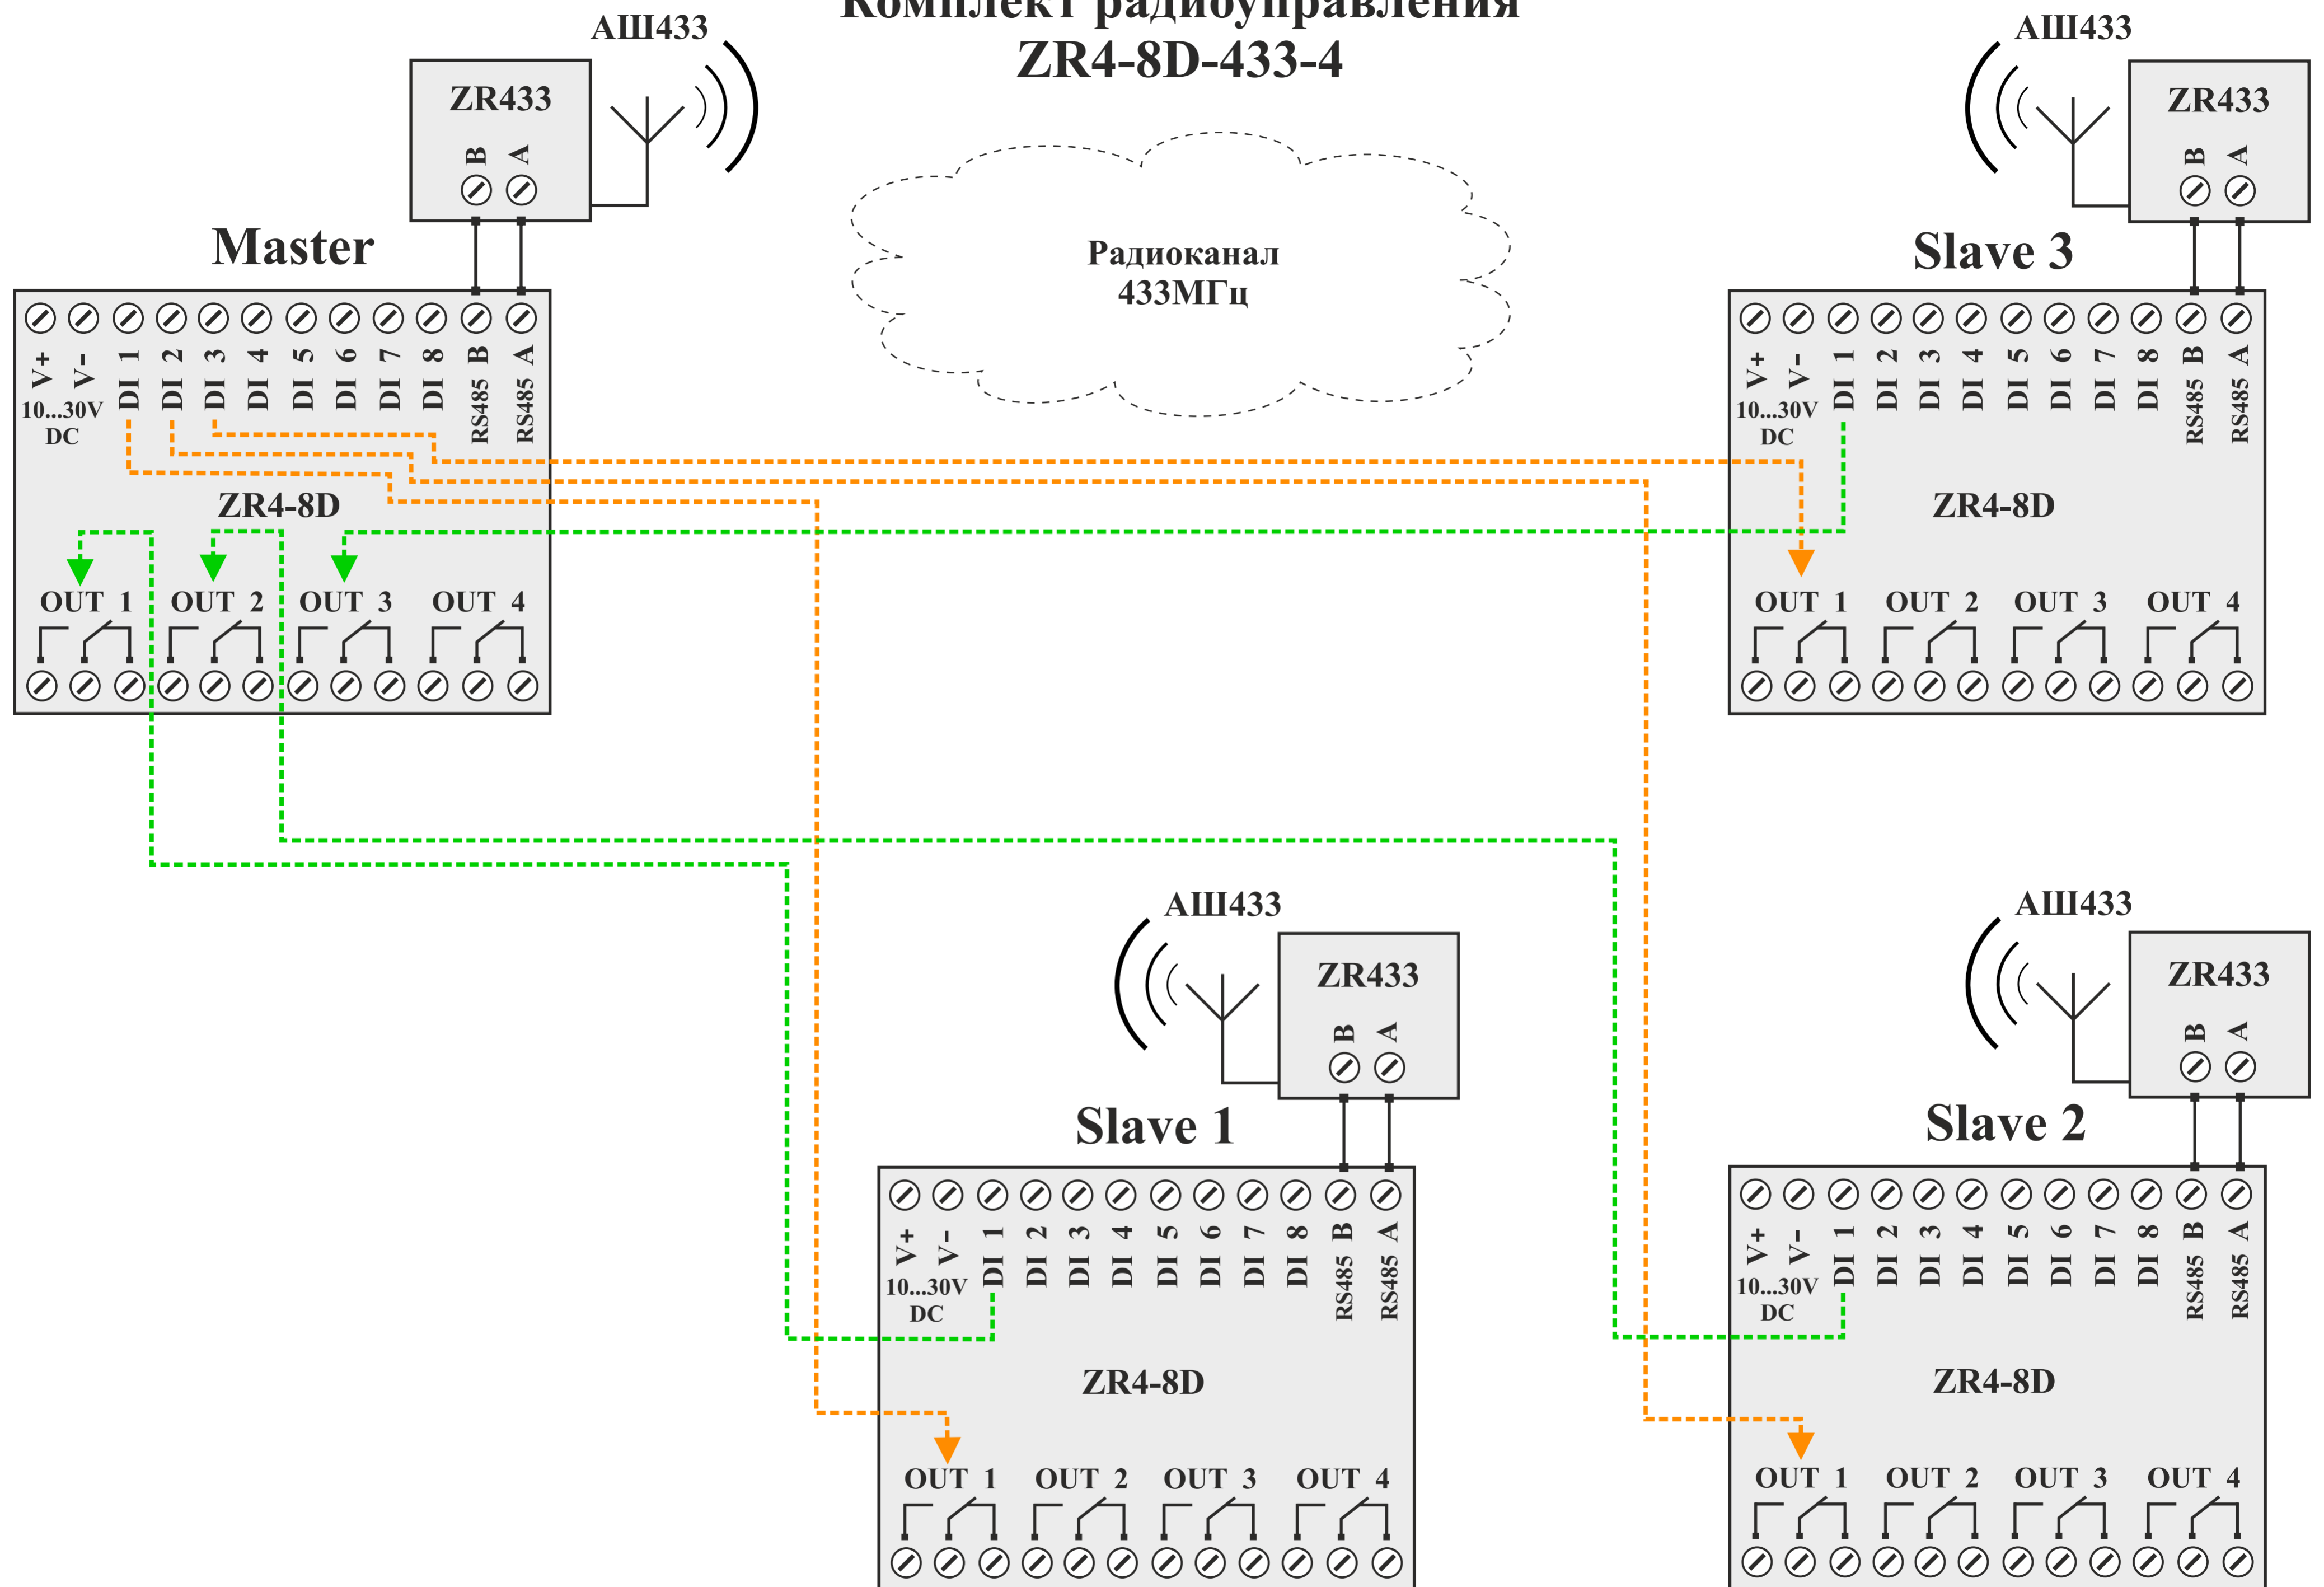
Комплект радиоуправления ZR4-8D-433-4

АШ433
ZR433
B A

Master
V+ V- 10...30V DC DI 1 DI 2 DI 3 DI 4 DI 5 DI 6 DI 7 DI 8 RS485 B RS485 A
ZR4-8D
OUT 1 OUT 2 OUT 3 OUT 4

Радиоканал 433МГц

АШ433
ZR433
B A

Slave 3
V+ V- 10...30V DC DI 1 DI 2 DI 3 DI 4 DI 5 DI 6 DI 7 DI 8 RS485 B RS485 A
ZR4-8D
OUT 1 OUT 2 OUT 3 OUT 4

АШ433
ZR433
B A

Slave 1
V+ V- 10...30V DC DI 1 DI 2 DI 3 DI 4 DI 5 DI 6 DI 7 DI 8 RS485 B RS485 A
ZR4-8D
OUT 1 OUT 2 OUT 3 OUT 4

АШ433
ZR433
B A

Slave 2
V+ V- 10...30V DC DI 1 DI 2 DI 3 DI 4 DI 5 DI 6 DI 7 DI 8 RS485 B RS485 A
ZR4-8D
OUT 1 OUT 2 OUT 3 OUT 4